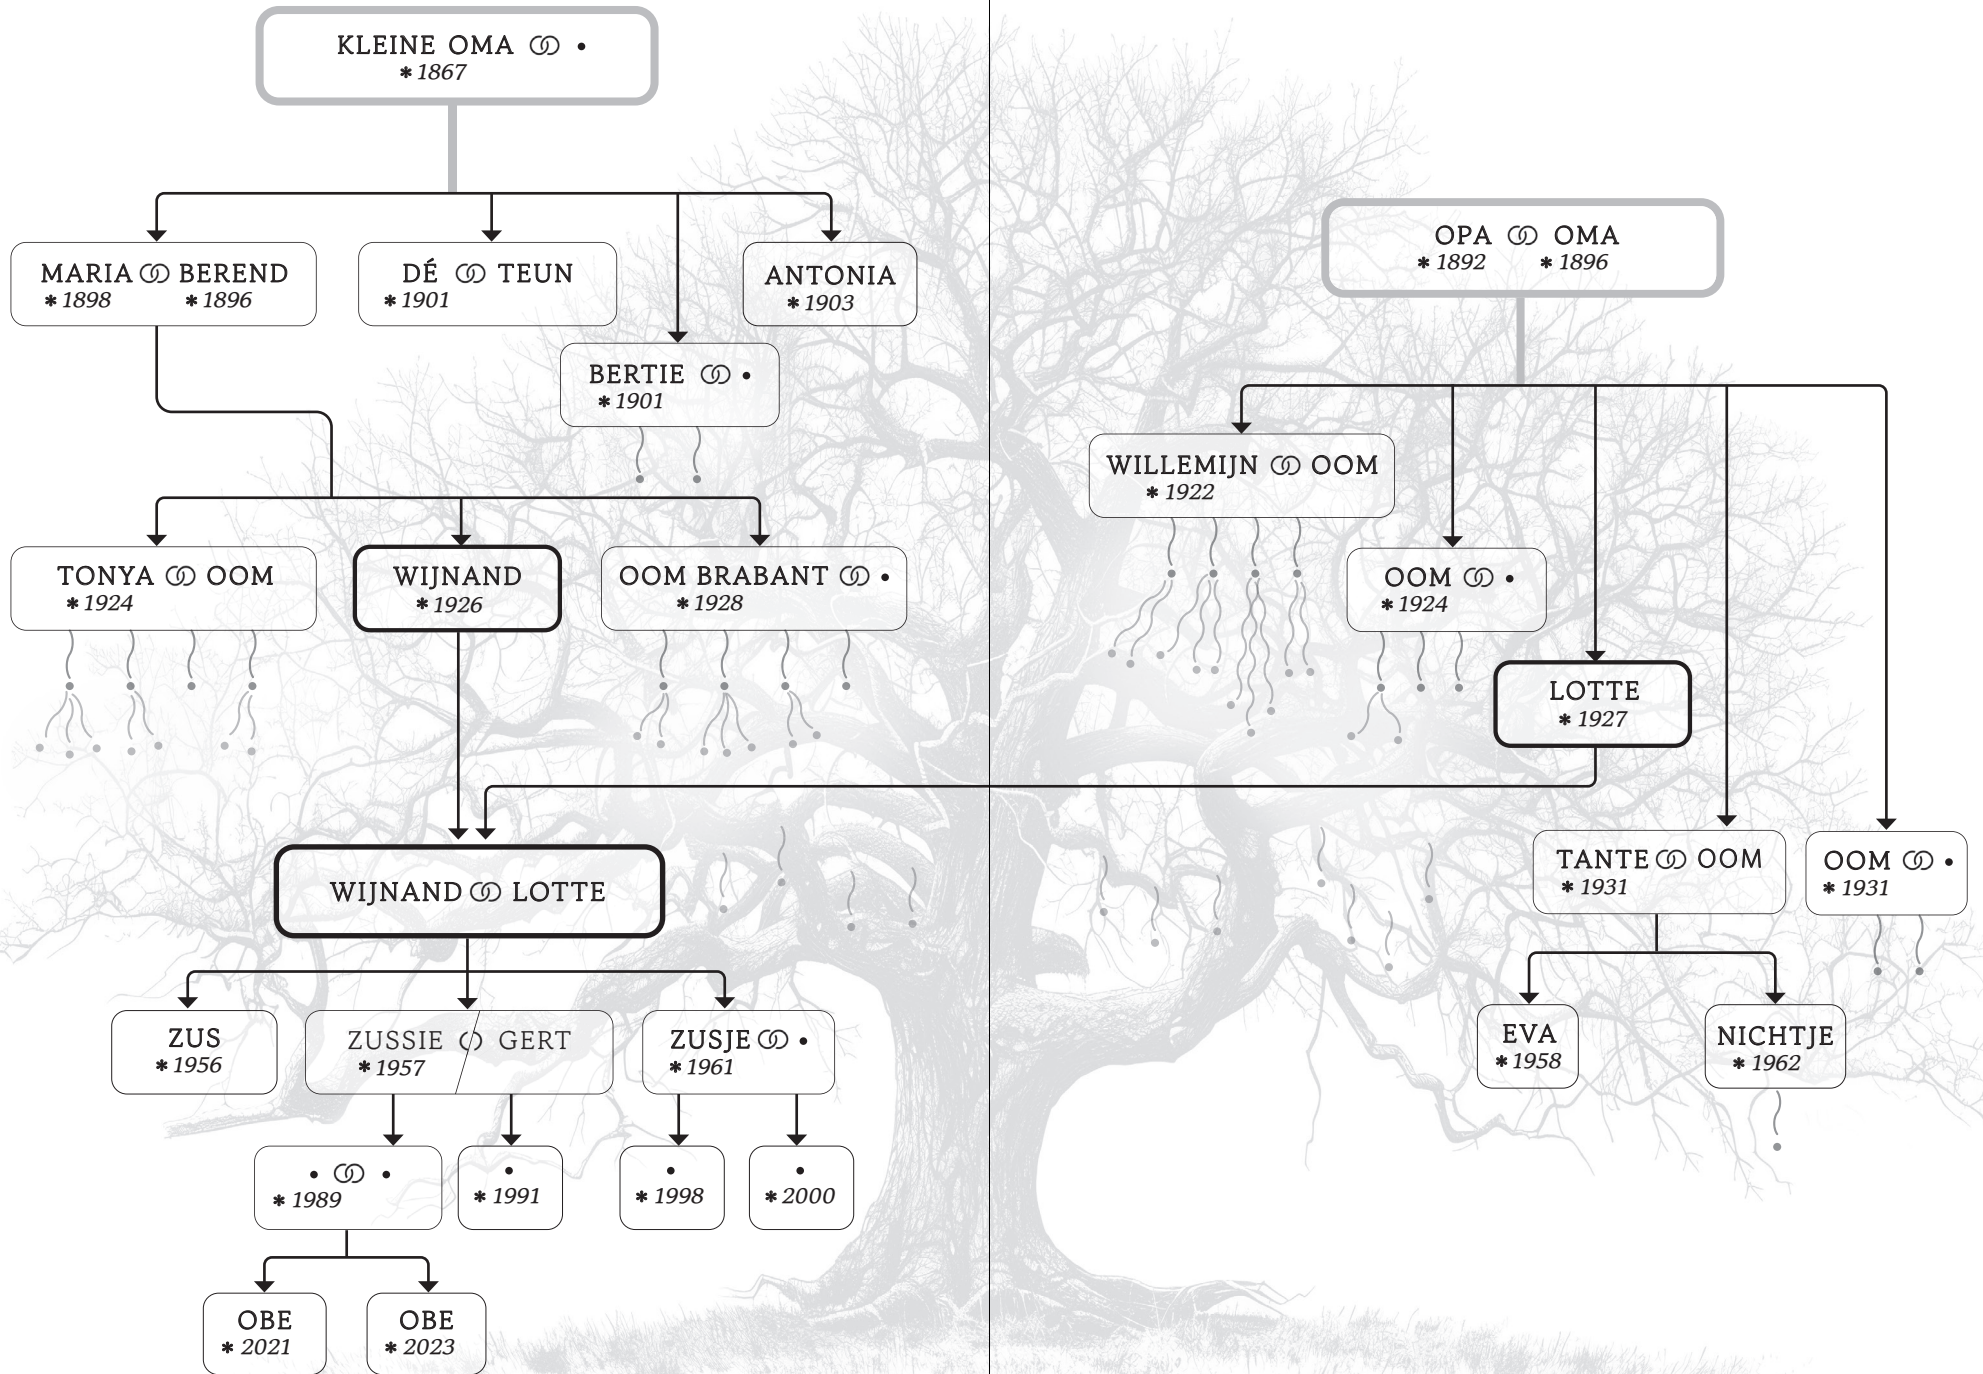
KLEINE OMA ⚭ •
∗ 1867

MARIA ⚭ BEREND
∗ 1898 ∗ 1896

DÉ ⚭ TEUN
∗ 1901

ANTONIA
∗ 1903

BERTIE ⚭ •
∗ 1901

TONYA ⚭ OOM
∗ 1924

WIJNAND
∗ 1926

OOM BRABANT ⚭ •
∗ 1928

OPA ⚭ OMA
∗ 1892 ∗ 1896

WILLEMIJN ⚭ OOM
∗ 1922

OOM ⚭ •
∗ 1924

LOTTE
∗ 1927

WIJNAND ⚭ LOTTE

TANTE ⚭ OOM
∗ 1931

OOM ⚭ •
∗ 1931

ZUS
∗ 1956

ZUSSIE ⚭ GERT
∗ 1957

ZUSJE ⚭ •
∗ 1961

EVA
∗ 1958

NICHTJE
∗ 1962

• ⚭ •
∗ 1989

•
∗ 1991

•
∗ 1998

•
∗ 2000

OBE
∗ 2021

OBE
∗ 2023